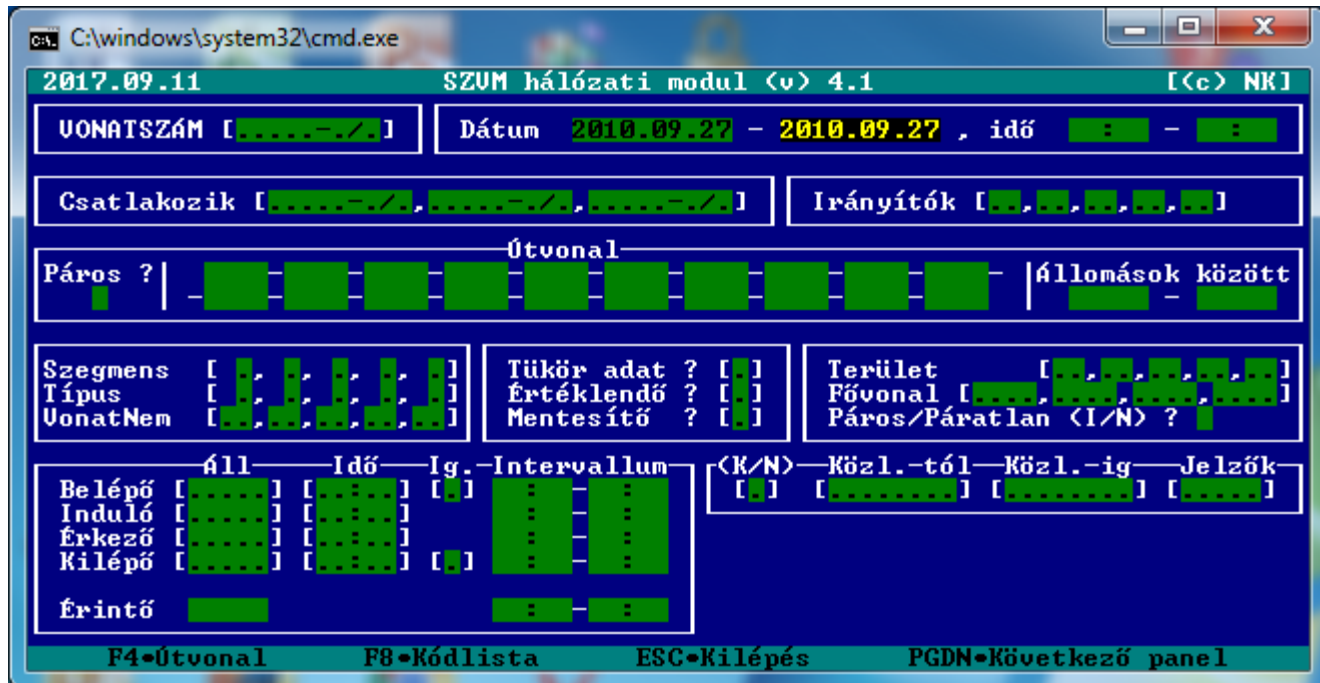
C:\windows\system32\cmd.exe

2017.09.11 SZVM hálózati modul (v) 4.1 [(c) NK]

VONATSZÁM [.....-./.] Dátum 2010.09.27 - 2010.09.27 , idő : - :

Csatlakozik [.....-./.,.....-./.,.....-./.] Irányítók [..,..,..,..,..]

Útvonal

Páros ? Állomások között -

Szegmens [ ., ., ., ., .]
Típus [ ., ., ., ., .]
VonatNem [..,..,..,..,..]

Tükör adat ? [.]
Értéklendő ? [.]
Mentesítő ? [.]

Terület [..,..,..,..,..]
Fővonal [....,....,....,....]
Páros/Páratlan (I/N) ?

Áll Idő Ig. Intervallum
Belépő [.....] [..:..] [.] : - :
Induló [.....] [..:..] : - :
Érkező [.....] [..:..] : - :
Kilépő [.....] [..:..] [.] : - :

Érintő : - :

(K/N) Közl.-tól Közl.-ig Jelzők
[.] [........] [........] [.....]

F4•Útvonal F8•Kódlista ESC•Kilépés PGDN•Következő panel